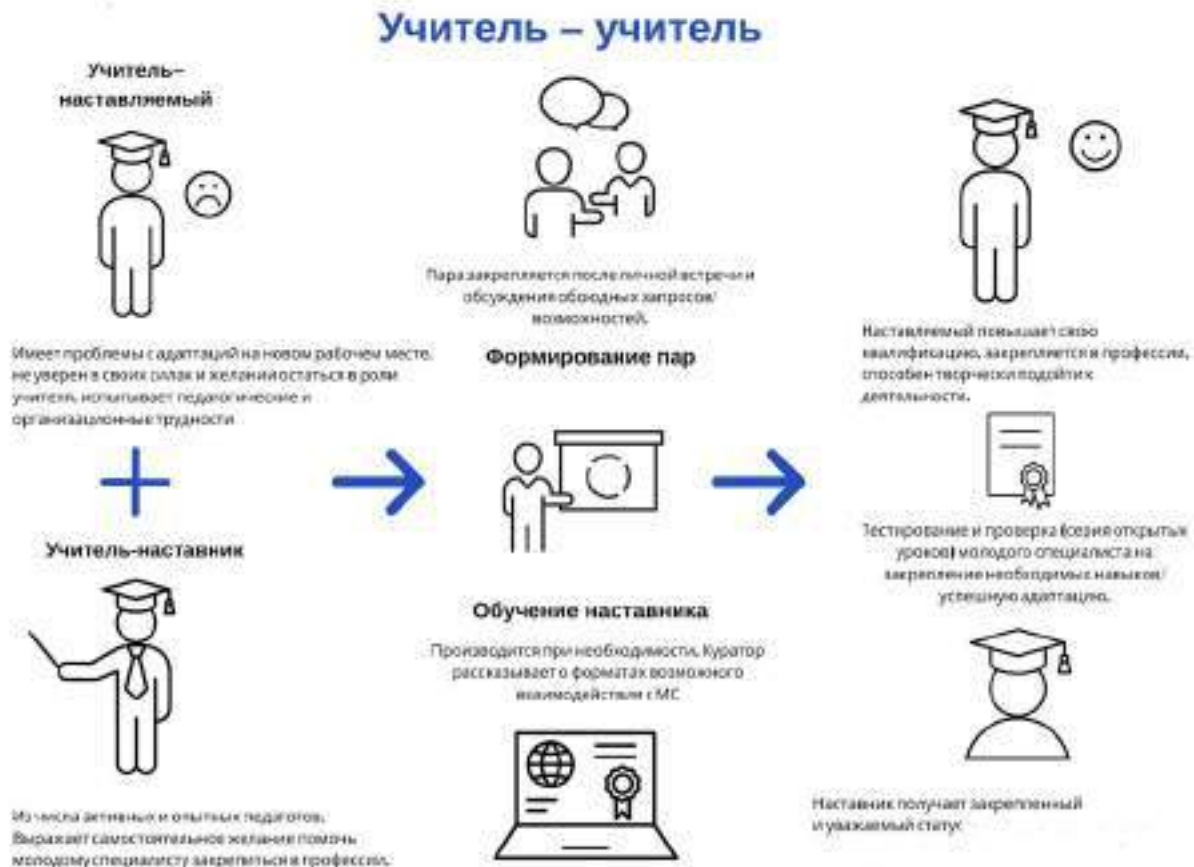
Учитель – учитель

Учитель–наставляемый

Имеет проблемы с адаптацией на новом рабочем месте, не уверен в своих силах и желании остаться в роли учителя, испытывает педагогические и организационные трудности

Учитель-наставник

Из числа активных и опытных педагогов. Выражает самостоятельное желание помочь молодому специалисту закрепиться в профессии.

Пара закрепляется после личной встречи и обсуждения обоюдных запросов/возможностей.

Формирование пар

Обучение наставника

Производится при необходимости. Куратор рассказывает о форматах возможного взаимодействия с МС

Наставляемый повышает свою квалификацию, закрепляется в профессии, способен творчески подойти к деятельности.

Тестирование и проверка (серия открытых уроков) молодого специалиста на закрепление необходимых навыков/успешную адаптацию.

Наставник получает закрепленный и уважаемый статус